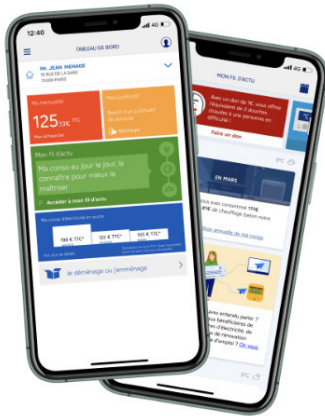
12:40

TABLEAU DE BORD

M. JEAN MENAGE
18 RUE DE LA GARE
75000 PARIS

Ma mensualité

125,53€ TTC

Mon fil d'actu

Ma conso au jour le jour, la connaître pour mieux la maîtriser

Accéder à mon fil d'actu

Ma conso d'électricité en euros

198 € TTC

103 € TTC

103 € TTC

Je déménage ou j'emménage

MON FIL D'ACTU

Avec un don de 5€, vous offrez l'équivalent de 2 douches chaudes à une personne en difficulté !

Faire un don

EN MARS

Votre consommée 119€ de chauffage

Votre annuelle de ma conso

Avez-vous entendu parler ? bénéficiaires de l'électricité, de de rénovation d'énergie ? En savoir